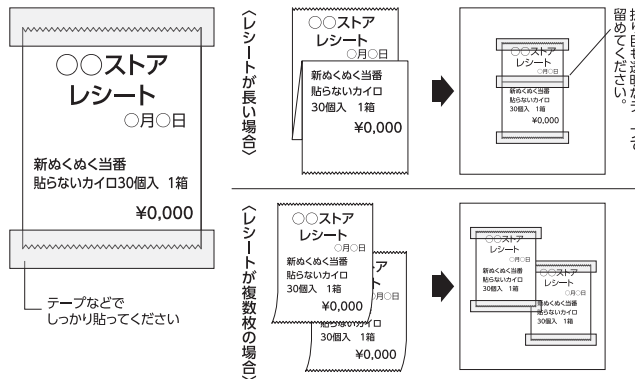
○○ストア
レシート
○月○日

新ぬくぬく当番
貼らないカイロ30個入 1箱

¥0,000

テープなどで
しっかり貼ってください

〈レシートが長い場合〉

○○ストア
レシート
○月○日
新ぬくぬく当番
貼らないカイロ
30個入 1箱
¥0,000

○○ストア
レシート
○月○日
新ぬくぬく当番
貼らないカイロ
30個入 1箱
¥0,000

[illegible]日付が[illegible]ようテ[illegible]す
留めてください。

〈レシートが複数枚の場合〉

○○ストア
レシート
○月○日
新ぬくぬく当番
貼らないカイロ
30個入 1箱
¥0,000

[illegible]ア
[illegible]月○日
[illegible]
貼らないカイロ
30個入 1箱
¥0,000

○○ストア
レシート
○月○日
新ぬくぬく当番
貼らないカイロ
30個入 1箱
○○ストア
レシート
○月○日
新ぬくぬく当番
貼らないカイロ
30個入 1箱